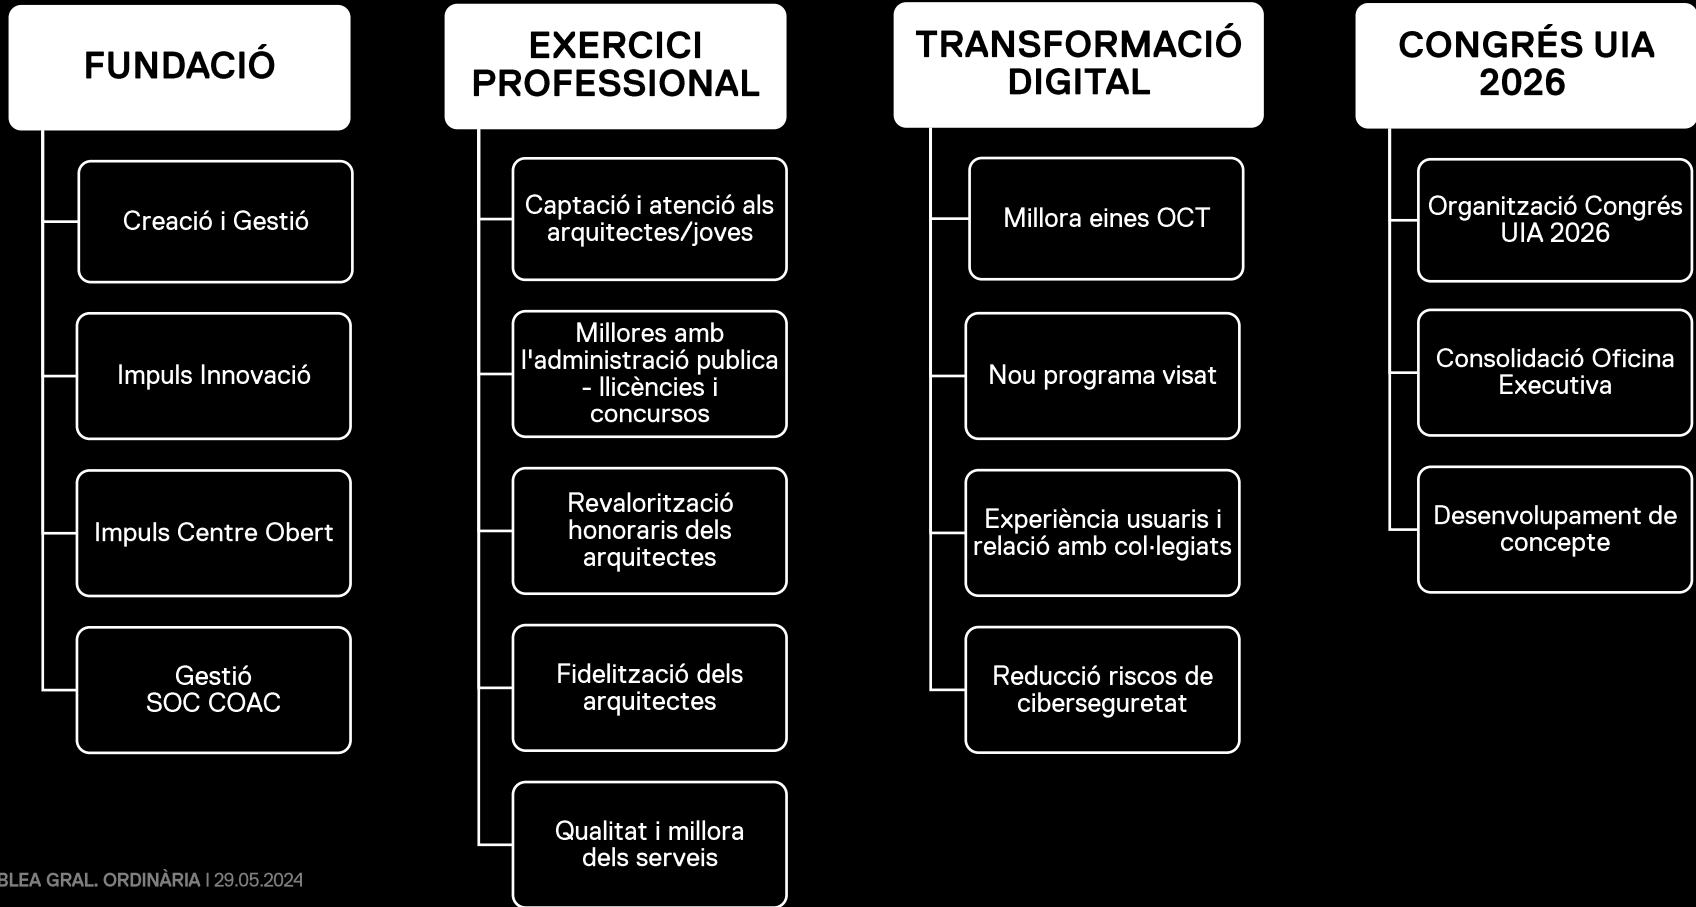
FUNDACIÓ

Creació i Gestió

Impuls Innovació

Impuls Centre Obert

Gestió SOC COAC

EXERCICI PROFESSIONAL

Captació i atenció als arquitectes/joves

Millores amb l'administració publica - llicències i concursos

Revalorització honoraris dels arquitectes

Fidelització dels arquitectes

Qualitat i millora dels serveis

TRANSFORMACIÓ DIGITAL

Millora eines OCT

Nou programa visat

Experiència usuaris i relació amb col·legiats

Reducció riscos de ciberseguretat

CONGRÉS UIA 2026

Organització Congrés UIA 2026

Consolidació Oficina Executiva

Desenvolupament de concepte

BLEA GRAL. ORDINÀRIA | 29.05.2024